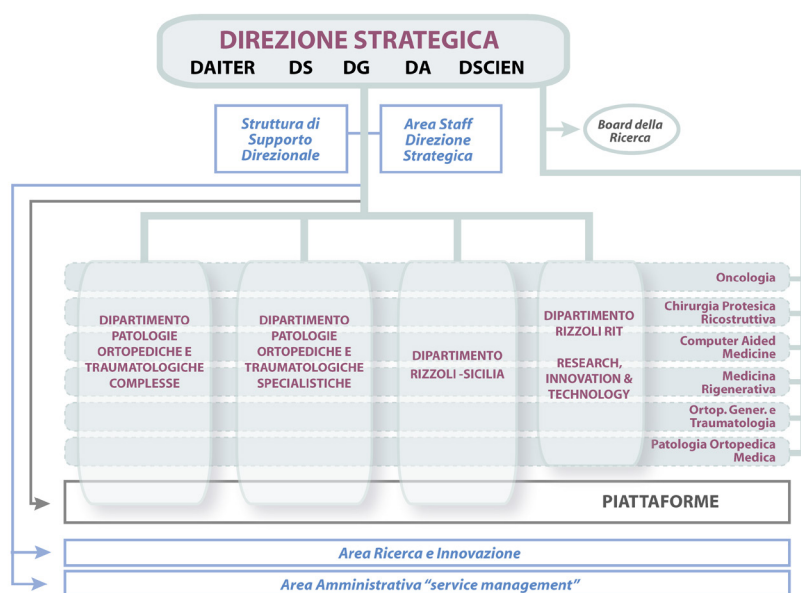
DIREZIONE STRATEGICA
DAITER DS DG DA DSCIEN

Struttura di Supporto Direzionale

Area Staff Direzione Strategica

Board della Ricerca

DIPARTIMENTO PATOLOGIE ORTOPEDICHE E TRAUMATOLOGICHE COMPLESSE

DIPARTIMENTO PATOLOGIE ORTOPEDICHE E TRAUMATOLOGICHE SPECIALISTICHE

DIPARTIMENTO RIZZOLI -SICILIA

DIPARTIMENTO RIZZOLI RIT

RESEARCH, INNOVATION & TECHNOLOGY

Oncologia

Chirurgia Protesica Ricostruttiva

Computer Aided Medicine

Medicina Rigenerativa

Ortop. Gener. e Traumatologia

Patologia Ortopedica Medica

PIATTAFORME

Area Ricerca e Innovazione

Area Amministrativa "service management"